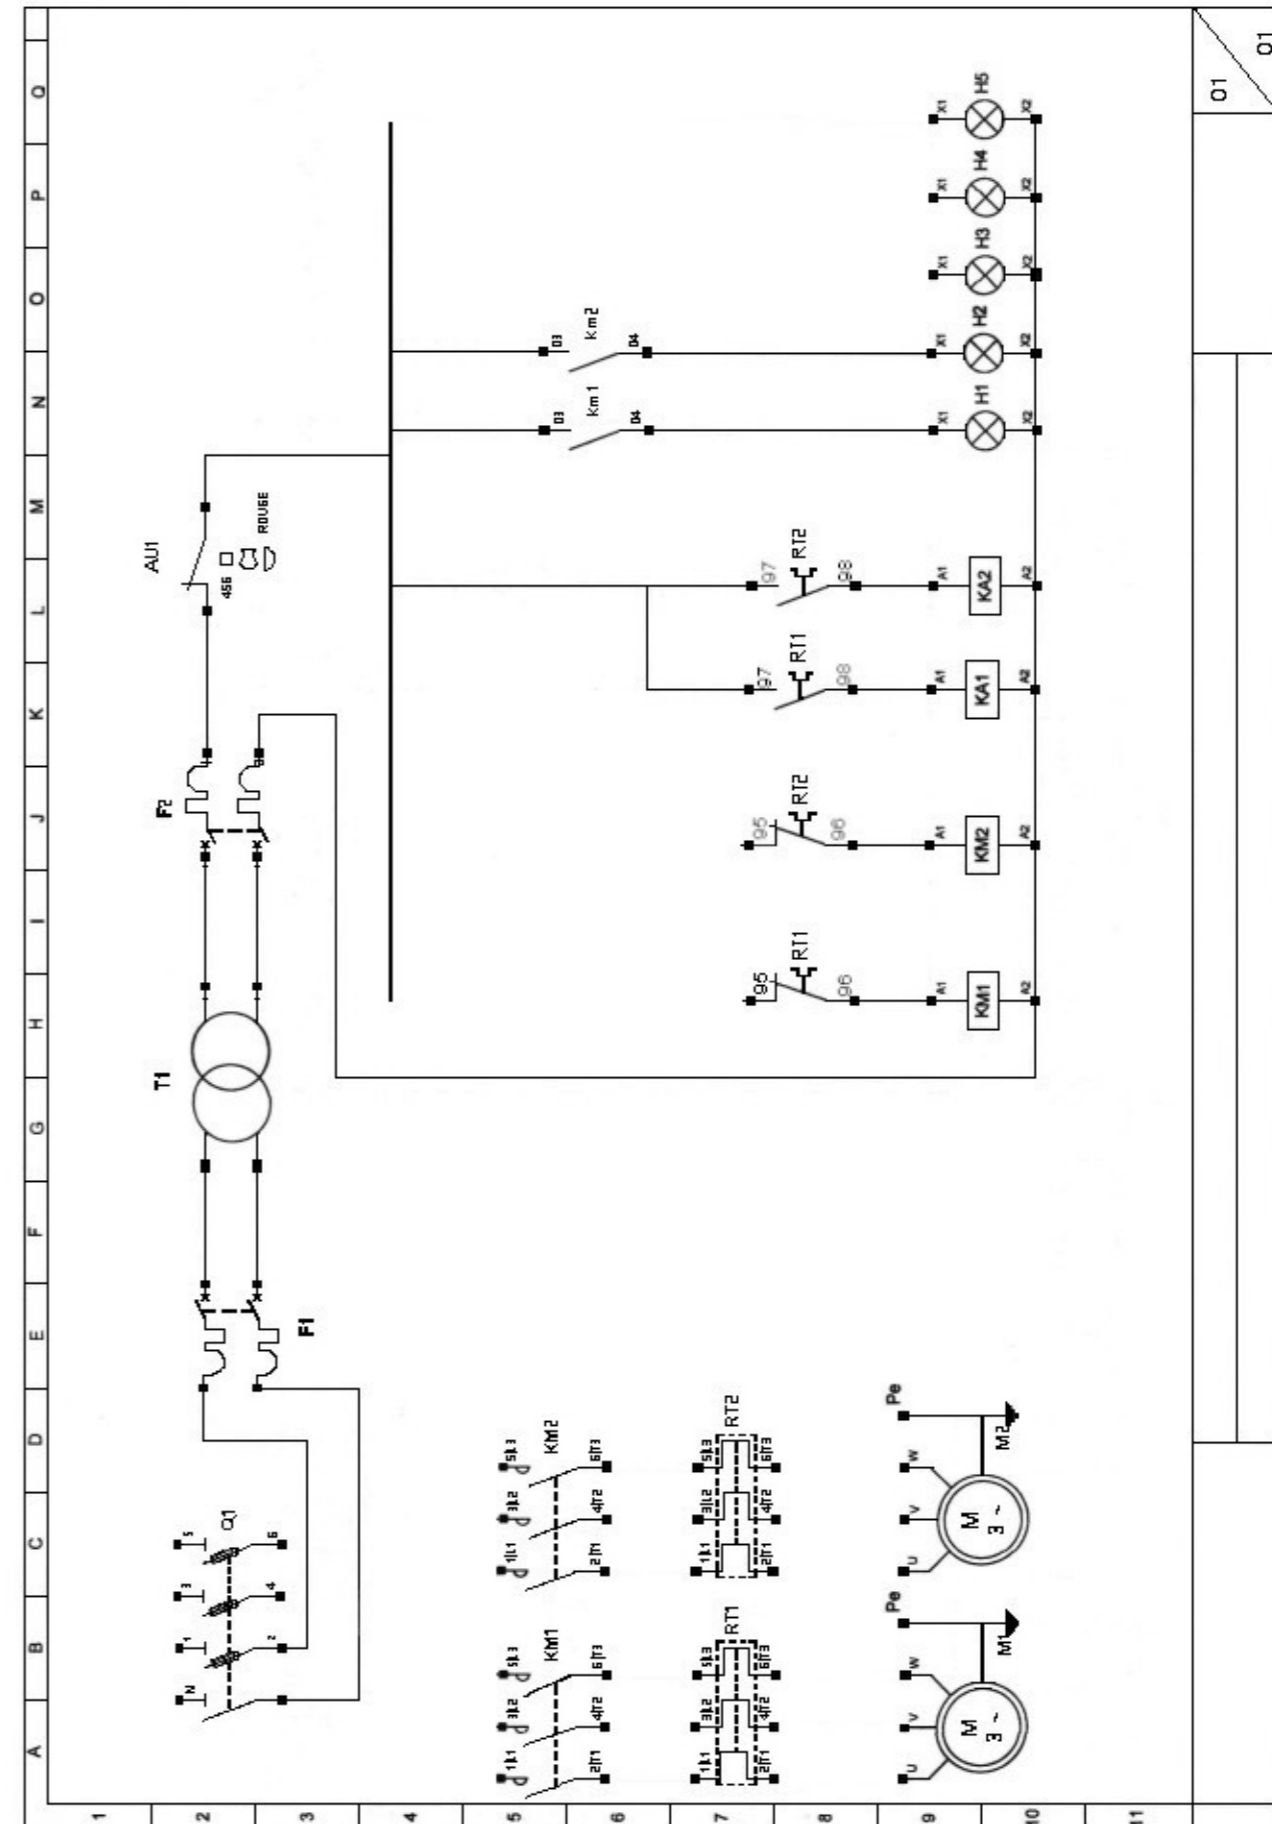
Q
P
O
N
M
L
K
J
I
H
G
F
E
D
C
B
A

1
2
3
4
5
6
7
8
9
10
11

01
01

AU1
456
ROUGE

F2
T1
F1

Q1
N 1 3 5
2 4 6

km2
03 04
km1
03 04

H5 H4 H3 H2 H1
X1 X2

RT2
97 98
KA2
A1 A2

RT1
97 98
KA1
A1 A2

RT2
95 96
KM2
A1 A2

RT1
95 96
KM1
A1 A2

KM2
1|L1 3|L2 5|L3
2|T1 4|T2 6|T3

KM1
1|L1 3|L2 5|L3
2|T1 4|T2 6|T3

RT2
1|L1 3|L2 5|L3
2|T1 4|T2 6|T3

RT1
1|L1 3|L2 5|L3
2|T1 4|T2 6|T3

Pe
U V W
M
3 ~
M2

Pe
U V W
M
3 ~
M1